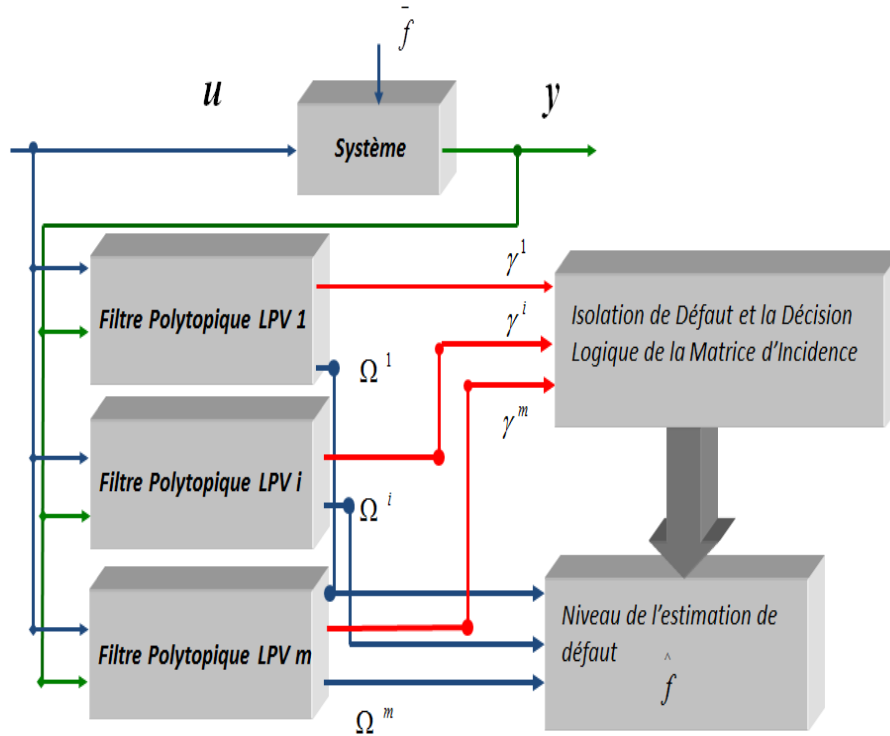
$\bar{f}$

$u$

Système

$y$

Filtre Polytopique LPV 1

$\gamma^1$

$\gamma^i$

Isolation de Défaut et la Décision Logique de la Matrice d'Incidence

$\Omega^1$

$\gamma^m$

Filtre Polytopique LPV i

$\Omega^i$

Filtre Polytopique LPV m

Niveau de l'estimation de défaut

$\hat{f}$

$\Omega^m$